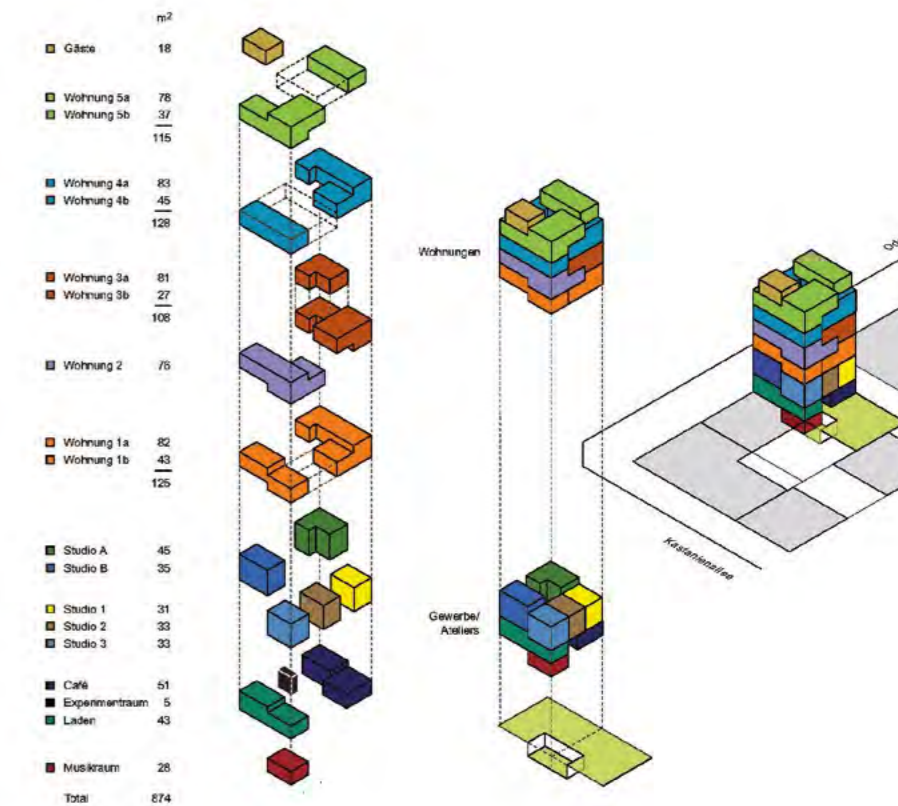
m²

Gäste 18

Wohnung 5a 78
Wohnung 5b 37
115

Wohnung 4a 83
Wohnung 4b 45
128

Wohnung 3a 81
Wohnung 3b 27
108

Wohnung 2 76

Wohnung 1a 82
Wohnung 1b 43
125

Studio A 45
Studio B 35

Studio 1 31
Studio 2 33
Studio 3 33

Café 51
Experimentraum 5
Laden 43

Musikraum 28

Total 874

Wohnungen

Gewerbe/ Ateliers

Kastanienallee

O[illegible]